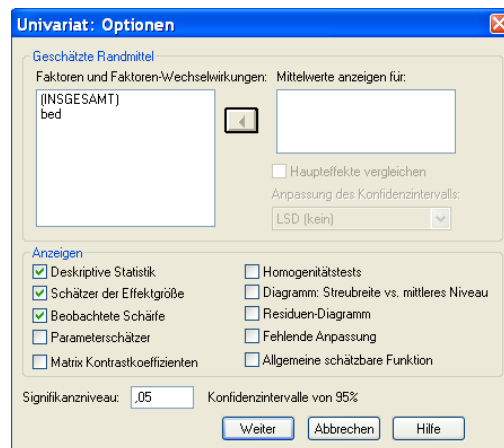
Univariat: Optionen

Geschätzte Randmittel

Faktoren und Faktoren-Wechselwirkungen:

(INSGESAMT)
bed

Mittelwerte anzeigen für:

Haupteffekte vergleichen

Anpassung des Konfidenzintervalls:

LSD (kein)

Anzeigen

Deskriptive Statistik

Schätzer der Effektgröße

Beobachtete Schärfe

Parameterschätzer

Matrix Kontrastkoeffizienten

Homogenitätstests

Diagramm: Streubreite vs. mittleres Niveau

Residuen-Diagramm

Fehlende Anpassung

Allgemeine schätzbare Funktion

Signifikanzniveau: ,05 Konfidenzintervalle von 95%

Weiter Abbrechen Hilfe